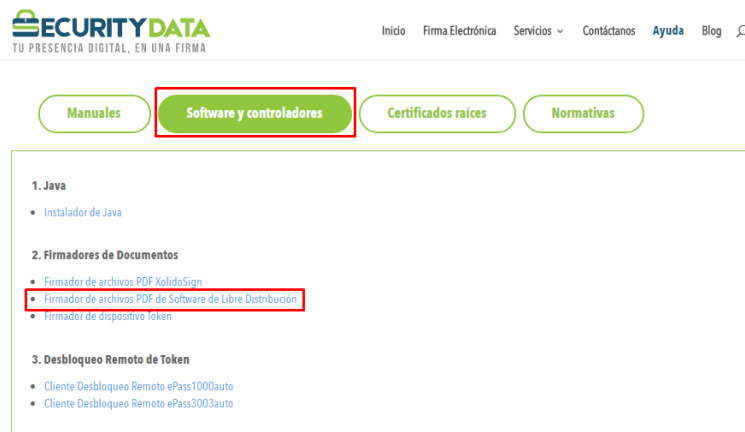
SECURITY DATA
TU PRESENCIA DIGITAL, EN UNA FIRMA

Inicio Firma Electrónica Servicios Contáctanos Ayuda Blog

Manuales Software y controladores Certificados raíces Normativas

1. Java

- Instalador de Java

2. Firmadores de Documentos

- Firmador de archivos PDF XolidoSign
- Firmador de archivos PDF de Software de Libre Distribución
- Firmador de dispositivo Token

3. Desbloqueo Remoto de Token

- Cliente Desbloqueo Remoto ePass1000auto
- Cliente Desbloqueo Remoto ePass3003auto